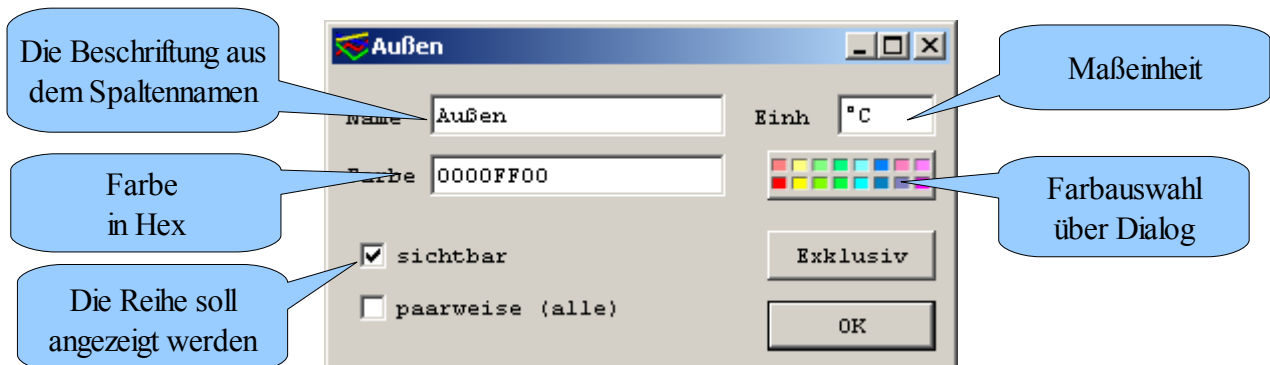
Außen

Die Beschriftung aus dem Spaltennamen

Name Außen

Einh °C

Maßeinheit

Farbe

in Hex

Farbe 0000FF00

Farbauswahl über Dialog

sichtbar

Exklusiv

Die Reihe soll angezeigt werden

paarweise (alle)

OK